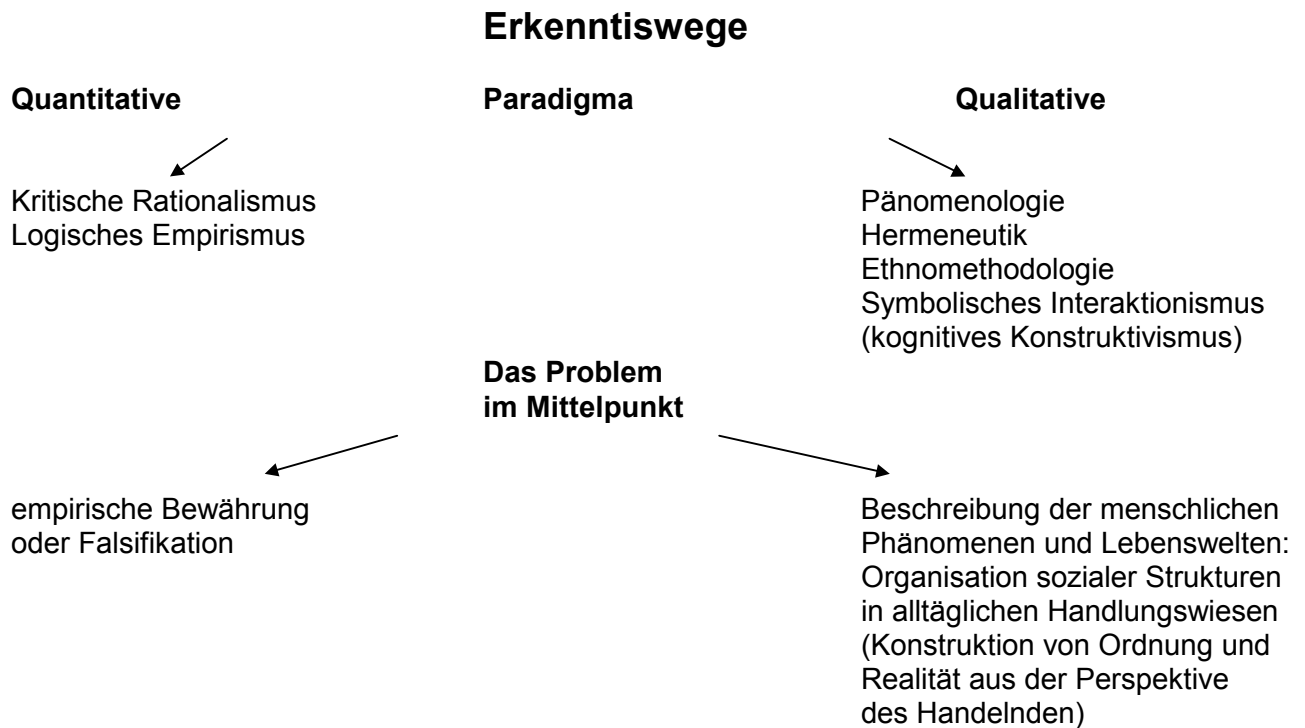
**Erkenntiswege**

**Quantitative**

**Paradigma**

**Qualitative**

Kritische Rationalismus
Logisches Empirismus

Pänomenologie
Hermeneutik
Ethnomethodologie
Symbolisches Interaktionismus
(kognitives Konstruktivismus)

**Das Problem im Mittelpunkt**

empirische Bewährung oder Falsifikation

Beschreibung der menschlichen Phänomenen und Lebenswelten: Organisation sozialer Strukturen in alltäglichen Handlungswiesen (Konstruktion von Ordnung und Realität aus der Perspektive des Handelnden)